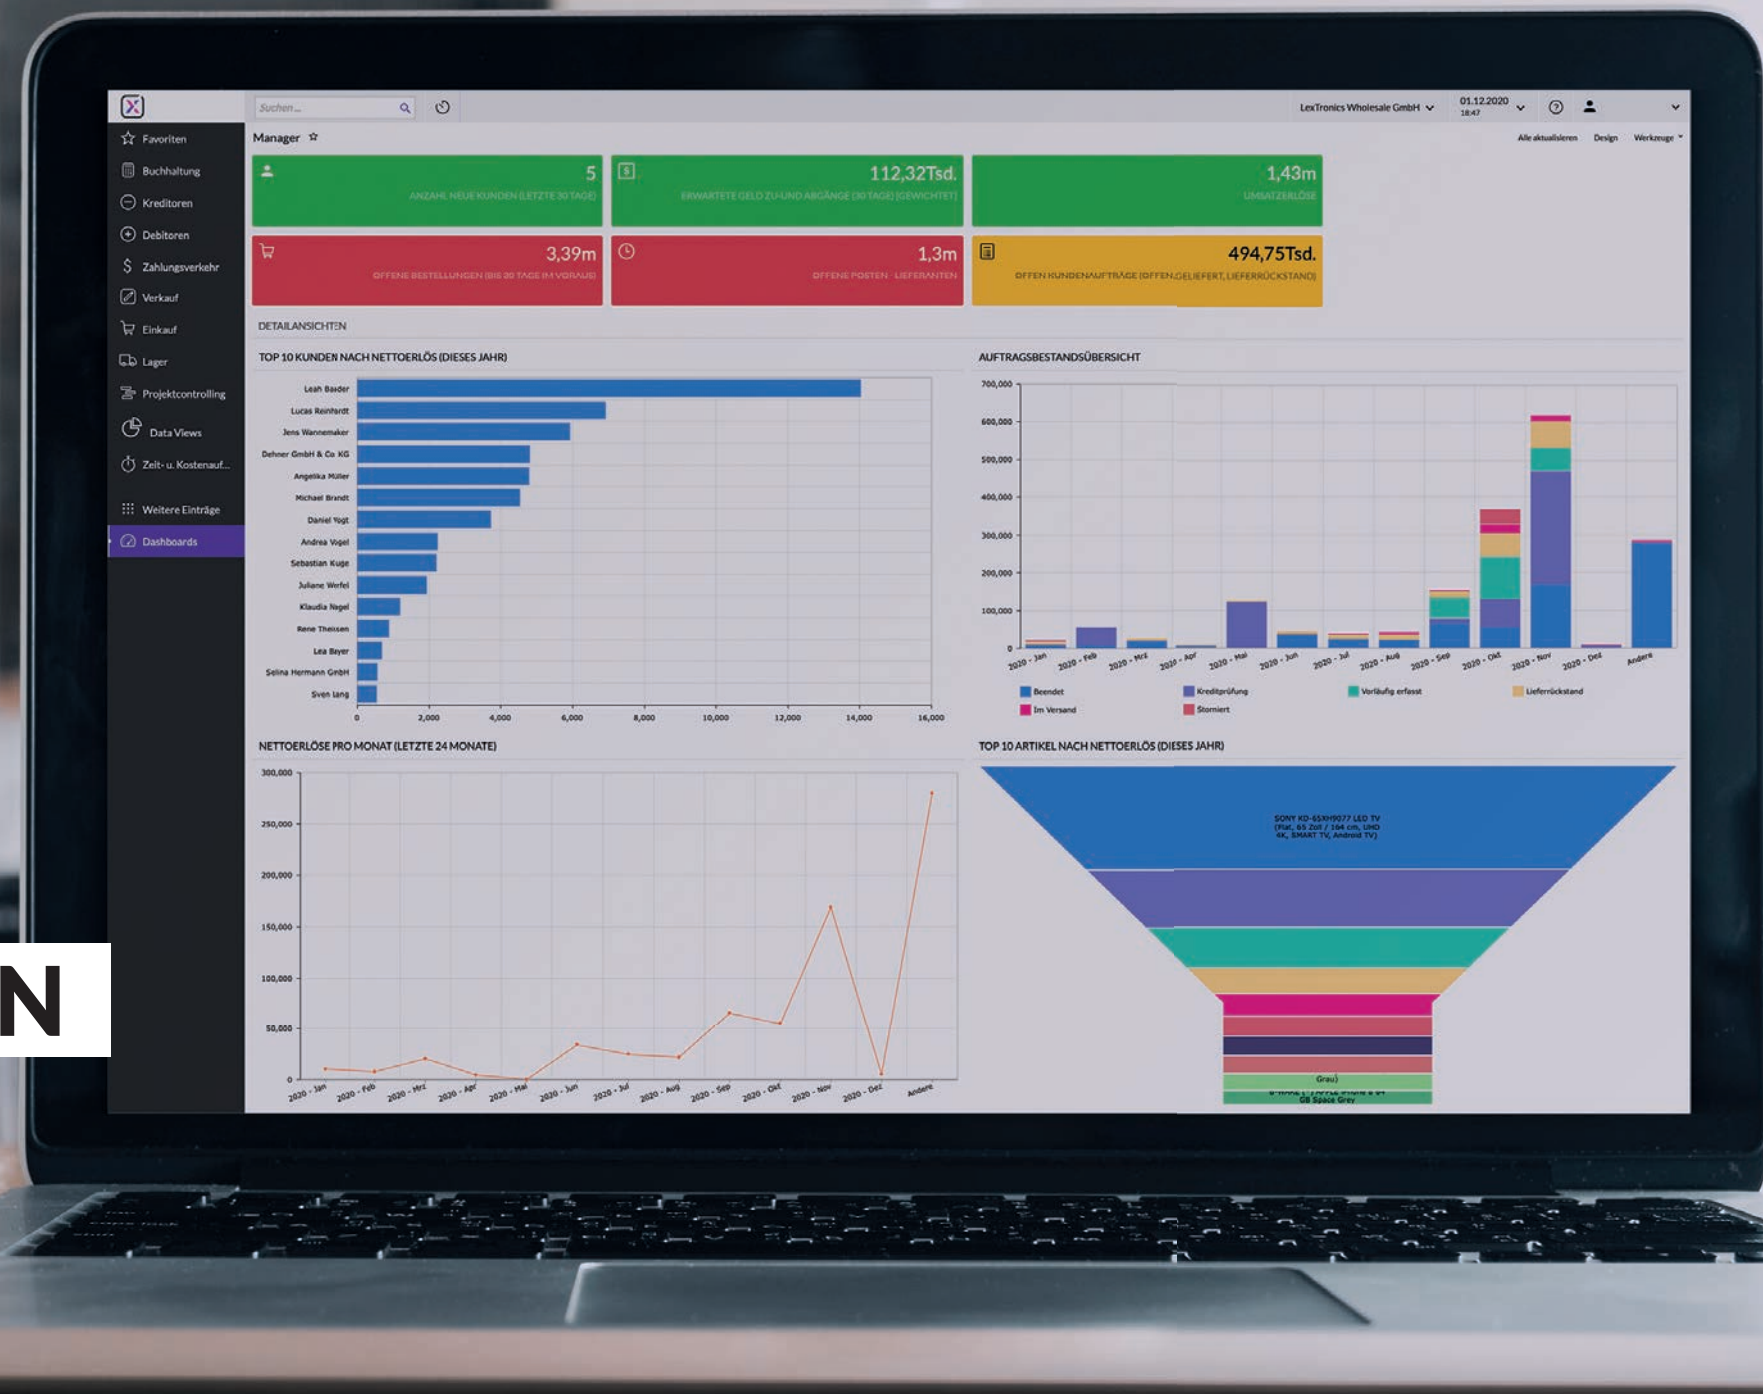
Suchen...

LexTronics Wholesale GmbH 01.12.2020 18:47

Favoriten
Buchhaltung
Kreditoren
Debitoren
Zahlungsverkehr
Verkauf
Einkauf
Lager
Projektcontrolling
Data Views
Zeit- u. Kostenauf...
Weitere Einträge
Dashboards

Manager

Alle aktualisieren Design Werkzeuge

5
ANZAHL NEUE KUNDEN (LETZTE 30 TAGE)

112,32Tsd.
ERWARTETE GELD ZU-UND ABGÄNGE (30 TAGE) (GEWICHTET)

1,43m
UMSATZERLÖSE

3,39m
OFFENE BESTELLUNGEN (BIS 20 TAGE IM VORAUS)

1,3m
OFFENE POSTEN · LIEFERANTEN

494,75Tsd.
OFFEN KUNDENAUFTRÄGE (OFFEN,GELIEFERT, LIEFERRÜCKSTAND)

DETAILANSICHTEN

TOP 10 KUNDEN NACH NETTOERLÖS (DIESES JAHR)

Leah Baader
Lucas Reinhardt
Jens Wannemaker
Dehner GmbH & Co KG
Angelika Müller
Michael Brandt
Daniel Vogt
Andrea Vogel
Sebastian Kuge
Juliane Werfel
Klaudia Nagel
Rene Theissen
Lea Bayer
Selina Hermann GmbH
Sven lang

0 2,000 4,000 6,000 8,000 10,000 12,000 14,000 16,000

AUFTRAGSBESTANDSÜBERSICHT

700,000 600,000 500,000 400,000 300,000 200,000 100,000 0

2020 - Jan 2020 - Feb 2020 - Mrz 2020 - Apr 2020 - Mai 2020 - Jun 2020 - Jul 2020 - Aug 2020 - Sep 2020 - Okt 2020 - Nov 2020 - Dez Andere

Beendet Kreditprüfung Vorläufig erfasst Lieferrückstand
Im Versand Storniert

NETTOERLÖSE PRO MONAT (LETZTE 24 MONATE)

300,000 250,000 200,000 150,000 100,000 50,000 0

2020 - Jan 2020 - Feb 2020 - Mrz 2020 - Apr 2020 - Mai 2020 - Jun 2020 - Jul 2020 - Aug 2020 - Sep 2020 - Okt 2020 - Nov 2020 - Dez Andere

TOP 10 ARTIKEL NACH NETTOERLÖS (DIESES JAHR)

SONY KD-65XH9077 LED TV (Flat, 65 Zoll / 164 cm, UHD 4K, SMART TV, Android TV)

Grau)
GB Space Grey

N